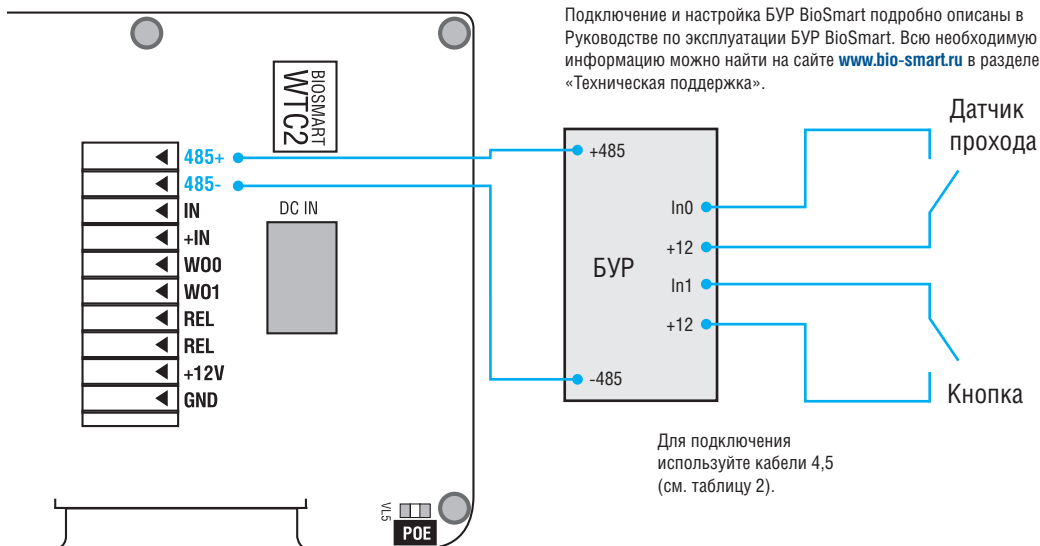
Подключение и настройка БУР BioSmart подробно описаны в Руководстве по эксплуатации БУР BioSmart. Всю необходимую информацию можно найти на сайте www.bio-smart.ru в разделе «Техническая поддержка».

BIOSMART
WTC2

485+
485-
IN
+IN
WO0
WO1
REL
REL
+12V
GND

DC IN

VL5
POE

+485
In0
+12
БУР
In1
+12
-485

Датчик прохода

Кнопка

Для подключения используйте кабели 4,5 (см. таблицу 2).